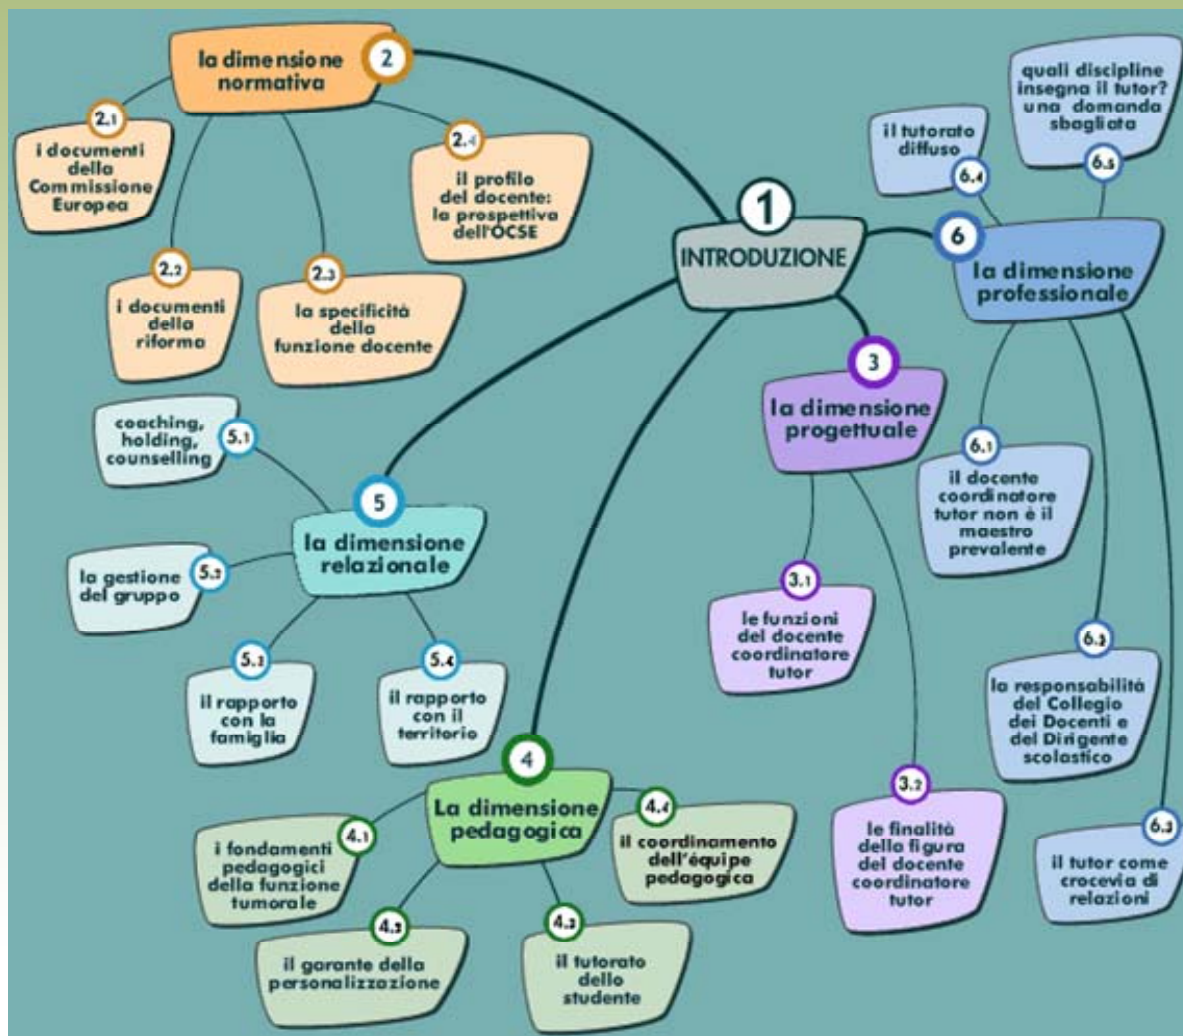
2
la dimensione normativa

2.1
i documenti della Commissione Europea

2.2
i documenti della riforma

2.3
la specificità della funzione docente

2.4
il profilo del docente: la prospettiva dell'OCSE

1
INTRODUZIONE

6
la dimensione professionale

6.4
il tutorato diffuso

6.5
quali discipline insegna il tutor? una domanda sbagliata

6.1
il docente coordinatore tutor non è il maestro prevalente

6.2
la responsabilità del Collegio dei Docenti e del Dirigente scolastico

6.3
il tutor come crocevia di relazioni

3
la dimensione progettuale

3.1
le funzioni del docente coordinatore tutor

3.2
le finalità della figura del docente coordinatore tutor

5
la dimensione relazionale

5.1
coaching, holding, counselling

5.2
la gestione del gruppo

5.3
il rapporto con la famiglia

5.4
il rapporto con il territorio

4
La dimensione pedagogica

4.1
i fondamenti pedagogici della funzione tumorale

4.2
il garante della personalizzazione

4.3
il tutorato dello studente

4.4
il coordinamento dell'équipe pedagogica